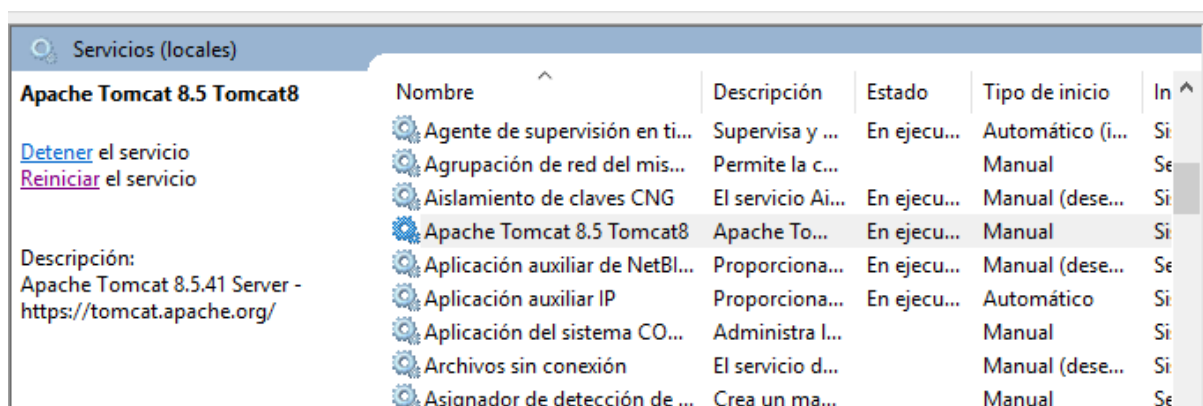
Servicios (locales)

Apache Tomcat 8.5 Tomcat8

Detener el servicio
Reiniciar el servicio

Descripción:
Apache Tomcat 8.5.41 Server - https://tomcat.apache.org/

| Nombre | Descripción | Estado | Tipo de inicio | In |
|---|---|---|---|---|
| Agente de supervisión en ti... | Supervisa y ... | En ejecu... | Automático (i... | Si |
| Agrupación de red del mis... | Permite la c... | | Manual | Se |
| Aislamiento de claves CNG | El servicio Ai... | En ejecu... | Manual (dese... | Si |
| Apache Tomcat 8.5 Tomcat8 | Apache To... | En ejecu... | Manual | Si |
| Aplicación auxiliar de NetBI... | Proporciona... | En ejecu... | Manual (dese... | Se |
| Aplicación auxiliar IP | Proporciona... | En ejecu... | Automático | Si |
| Aplicación del sistema CO... | Administra l... | | Manual | Si |
| Archivos sin conexión | El servicio d... | | Manual (dese... | Si |
| Asignador de detección de ... | Crea un ma... | | Manual | Se |